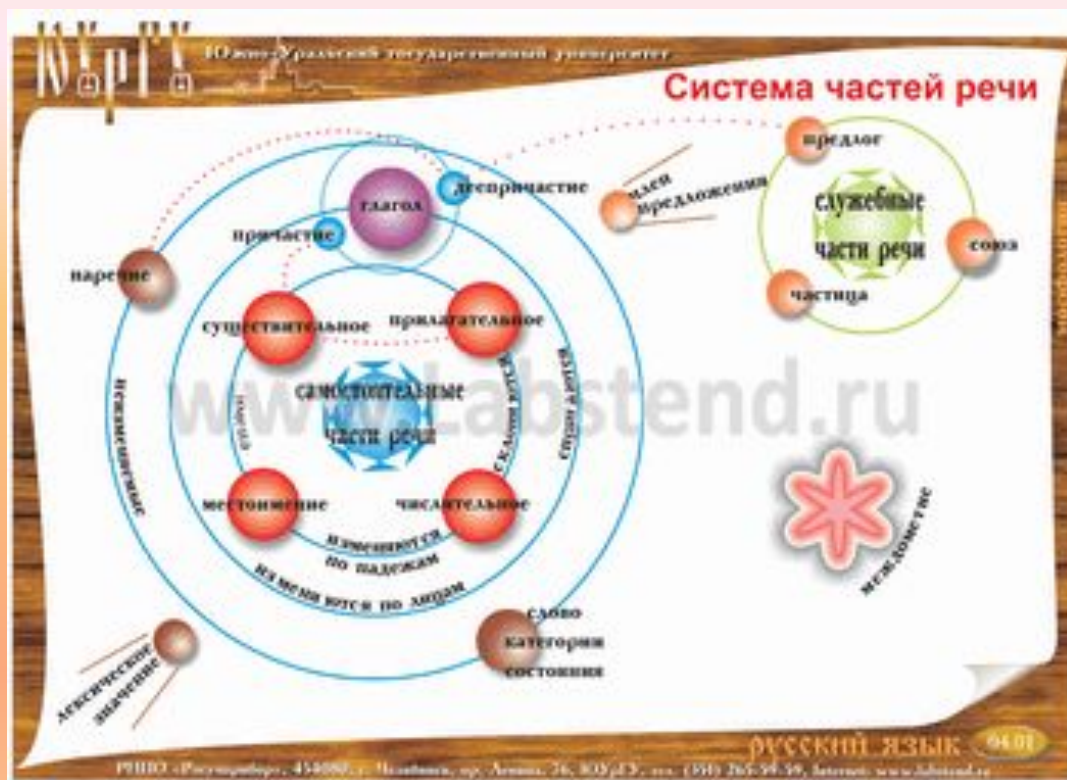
ЮУрГУ Южно-Уральский государственный университет

Система частей речи

глагол

деепричастие

причастие

наречие

существительное

прилагательное

самостоятельные части речи

www.Labstend.ru

местоимение

числительное

изменяются по падежам

изменяются по лицам

неизменяемые

склоняются

спрягаются

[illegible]

предлог

члены предложения

служебные части речи

союз

частица

междометие

слово категории состояния

лексические значение

русский язык 94.01

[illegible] «Росучприбор», 454080, г. Челябинск, пр. Ленина, 76, ЮУрГУ, тел. (351) 265-99-99, Internet: www.labstend.ru